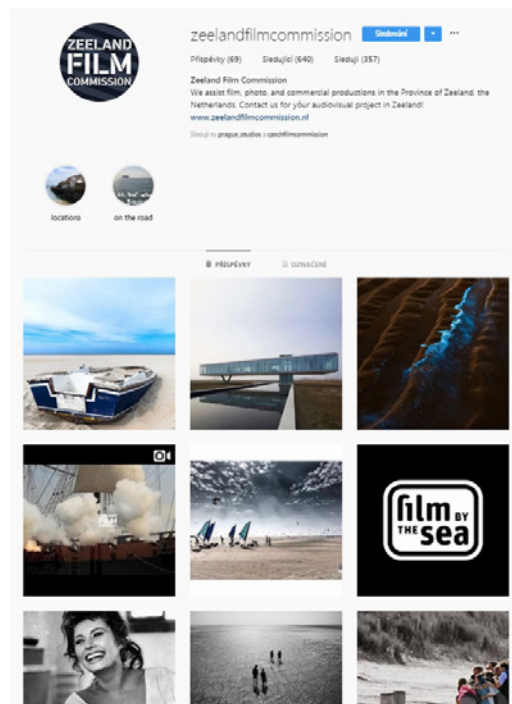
ZEELAND FILM COMMISSION

zeelandfilmcommission Sledování ▾ ···

Příspěvky (69) Sledující (640) Sleduji (357)

Zeeland Film Commission
We assist film, photo, and commercial productions in the Province of Zeeland, the Netherlands. Contact us for your audiovisual project in Zeeland!
www.zeelandfilmcommission.nl

Sleduji to prague_studios a czechfilmcommission

locations on the road

PŘÍSPĚVKY OZNAČENÉ

film BY THE sea